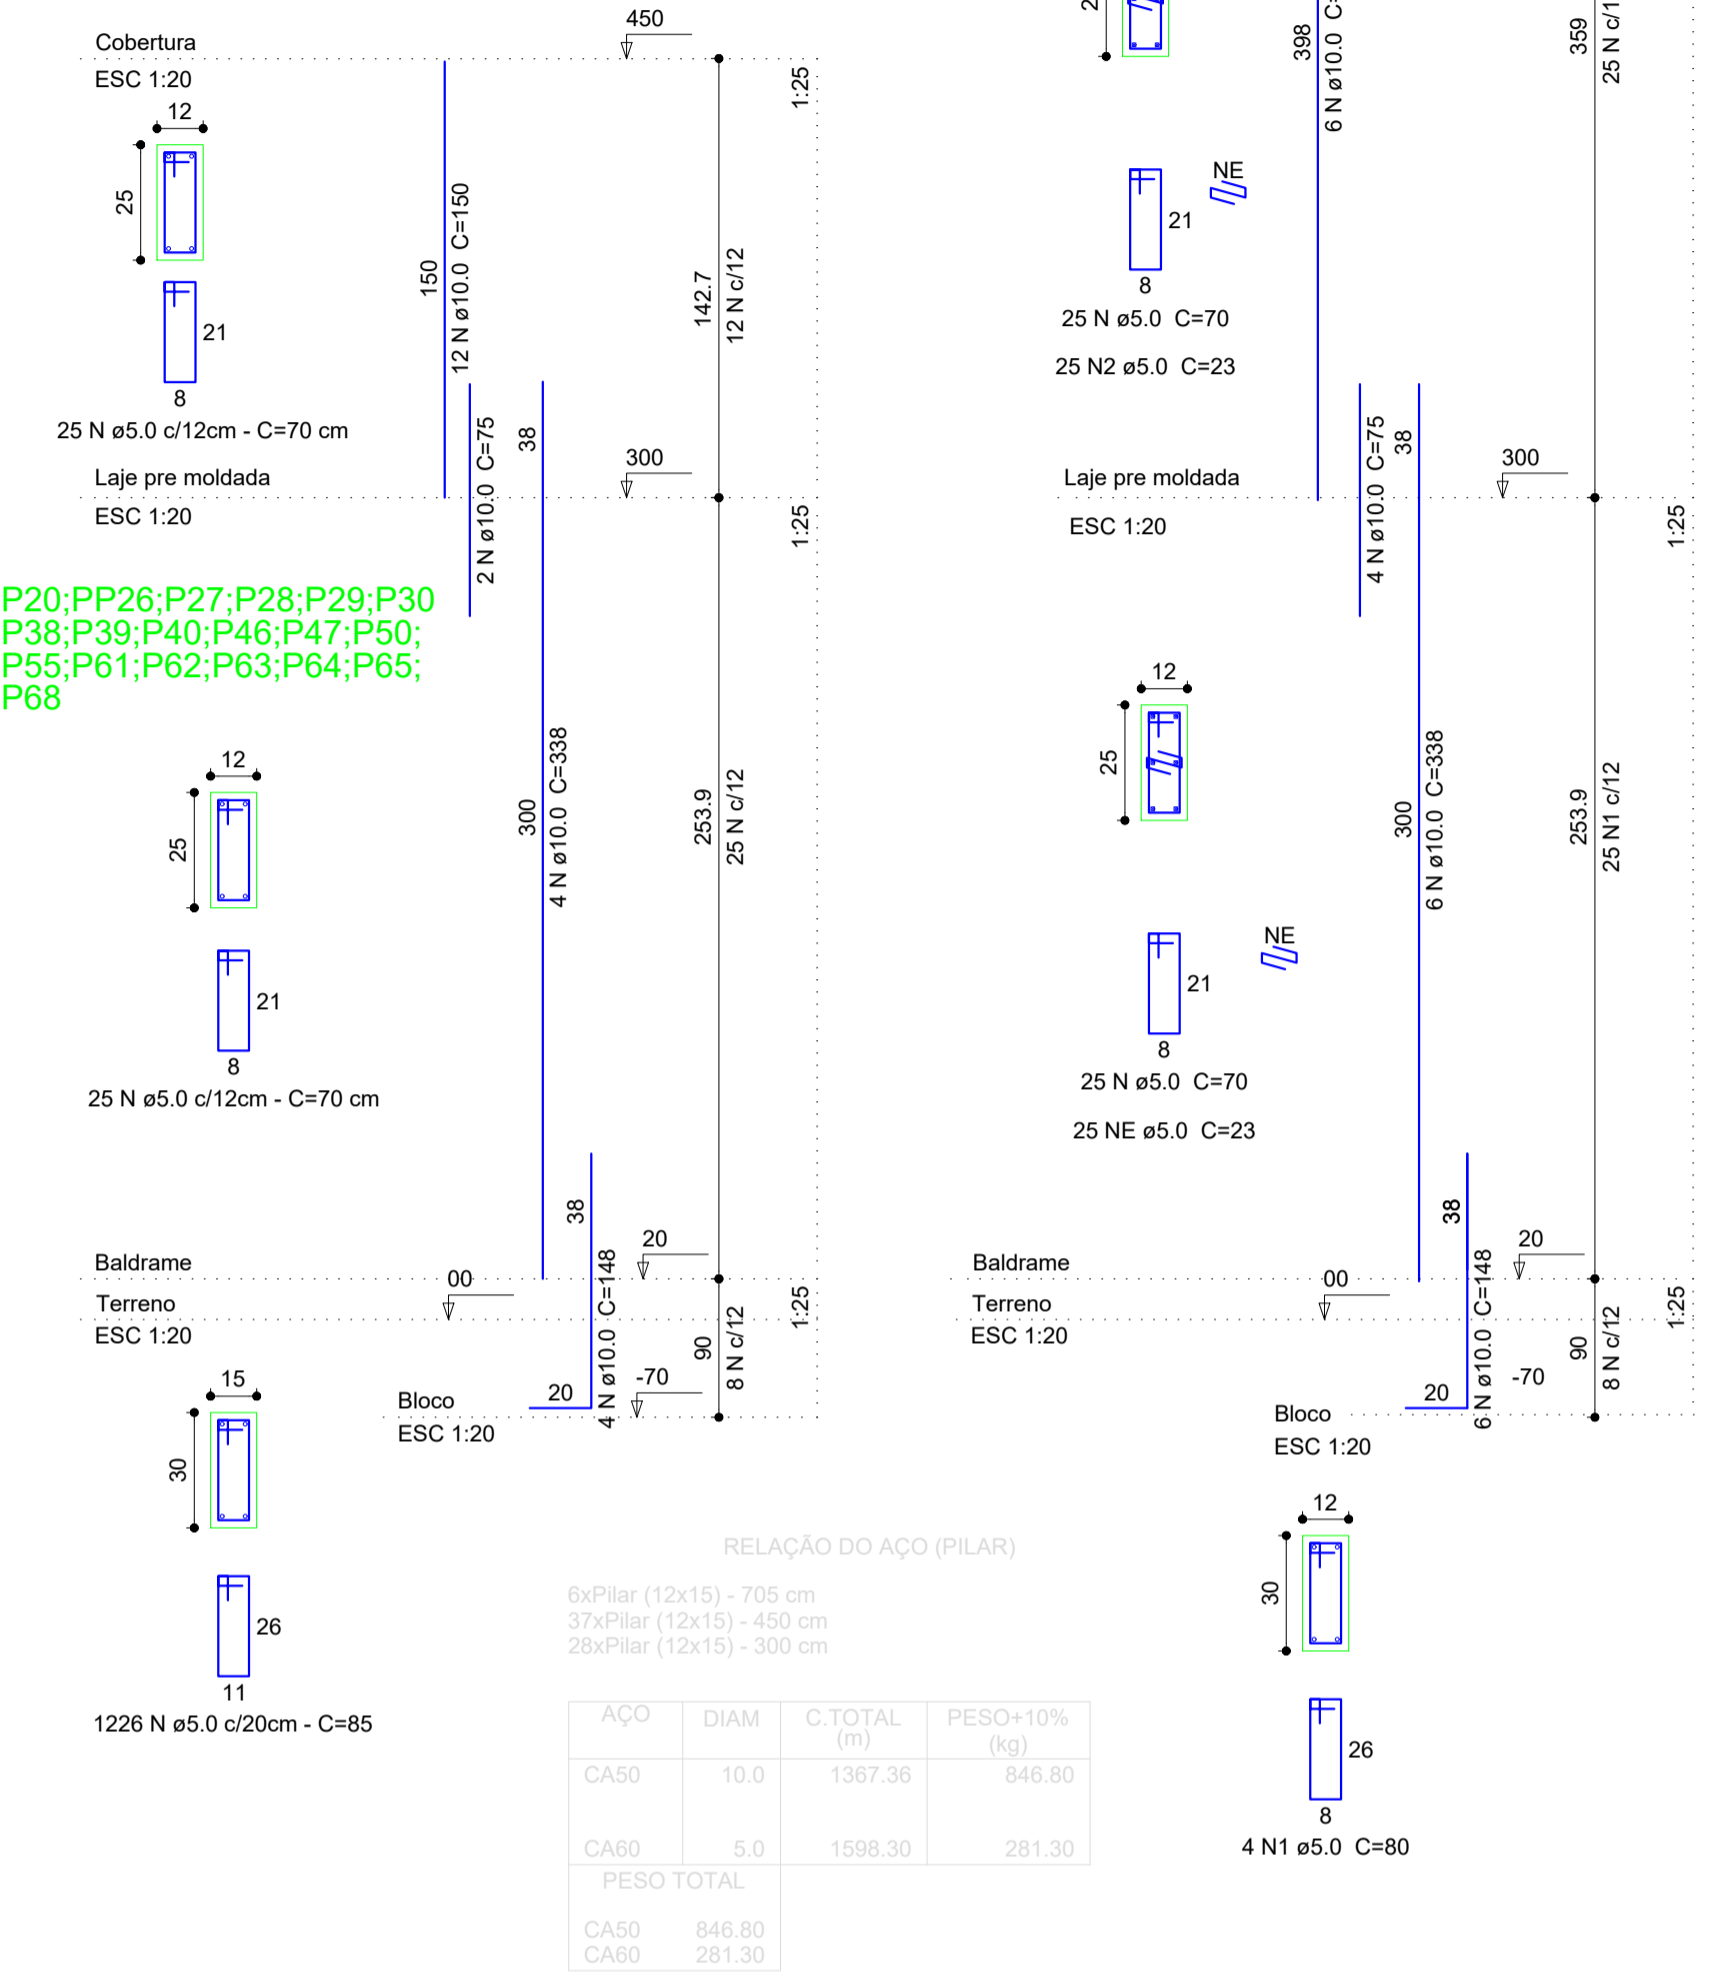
Cobertura
ESC 1:20
450
12
25
21
8
25 N ø5.0 c/12cm - C=70 cm
150
12 N ø10.0 C=150
142.7
12 N c/12
1:25
Laje pre moldada
ESC 1:20
2 N ø10.0 C=75
38
300
1:25
P20;PP26;P27;P28;P29;P30
P38;P39;P40;P46;P47;P50;
P55;P61;P62;P63;P64;P65;
P68
12
25
21
8
25 N ø5.0 c/12cm - C=70 cm
300
4 N ø10.0 C=338
253.9
25 N c/12
38
20
Baldrame
00
Terreno
ESC 1:20
4 N ø10.0 C=148
1:25
15
30
Bloco
ESC 1:20
20
-70
90
8 N c/12
26
11
1226 N ø5.0 c/20cm - C=85

398
6 N ø10.0 C
359
25 N c/1
NE
21
8
25 N ø5.0 C=70
25 N2 ø5.0 C=23
4 N ø10.0 C=75
38
Laje pre moldada
ESC 1:20
300
1:25
12
25
300
6 N ø10.0 C=338
253.9
25 N1 c/12
NE
21
8
25 N ø5.0 C=70
25 NE ø5.0 C=23
38
20
Baldrame
00
Terreno
ESC 1:20
6 N ø10.0 C=148
1:25
20
-70
90
8 N c/12
Bloco
ESC 1:20
12
30
26
8
4 N1 ø5.0 C=80

RELAÇÃO DO AÇO (PILAR)
6xPilar (12x15) - 705 cm
37xPilar (12x15) - 450 cm
28xPilar (12x15) - 300 cm

| AÇO | DIAM | C.TOTAL (m) | PESO+10% (kg) |
|---|---|---|---|
| CA50 | 10.0 | 1367.36 | 846.80 |
| CA60 | 5.0 | 1598.30 | 281.30 |

| PESO TOTAL | |
|---|---|
| CA50 | 846.80 |
| CA60 | 281.30 |